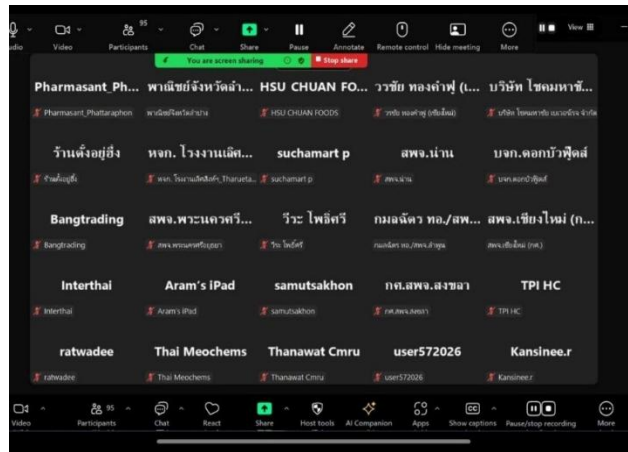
udio Video 95 Participants Chat Share Pause Annotate Remote control Hide meeting More View

You are screen sharing Stop share

| | | | | |
|---|---|---|---|---|
| Pharmasant_Ph... | พาณิชย์จังหวัดลำ... | HSU CHUAN FO... | วรชัย ทองคำฟู (เ... | บริษัท ไชคมหาชั... |
| Pharmasant_Phattaraphon | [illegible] | HSU CHUAN FOODS | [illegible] | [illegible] |
| ร้านตั้งอยู่ฮิ่ง | หจก. โรงงานเลิศ... | suchamart p | สพจ.น่าน | บจก.ดอกบัวฟู้ดส์ |
| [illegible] | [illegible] | suchamart p | สพจ.น่าน | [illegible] |
| Bangtrading | สพจ.พระนครศรี... | วีระ ไพจิตรี | กมลฉัตร ทอ./สพ... | สพจ.เชียงใหม่ (ก... |
| Bangtrading | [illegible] | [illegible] | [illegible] | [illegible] |
| Interthai | Aram's iPad | samutsakhon | กต.สพจ.สงขลา | TPI HC |
| Interthai | Aram's iPad | samutsakhon | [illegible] | TPI HC |
| ratwadee | Thai Meochems | Thanawat Cmru | user572026 | Kansinee.r |
| ratwadee | Thai Meochems | Thanawat Cmru | user572026 | Kansinee.r |

Video 95 Participants Chat React Share Host tools AI Companion Apps Show captions Pause/stop recording More